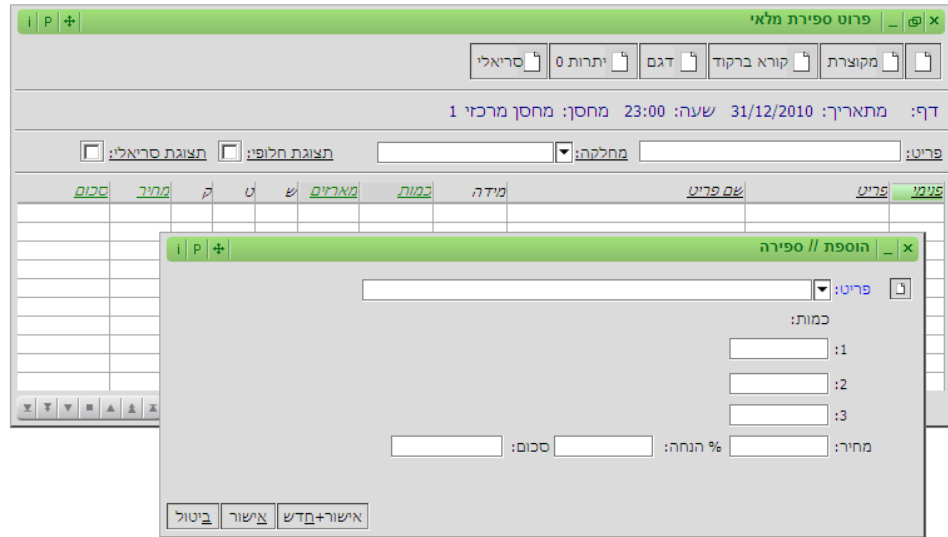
פרוט ספירת מלאי
i P

מקוצרת קורא ברקוד דגם יתרות 0 סריאלי

דף: מתאריך: 31/12/2010 שעה: 23:00 מחסן: מחסן מרכזי 1

פריט: מחלקה: תצוגת חלופי: תצוגת סריאלי:

| פנימי | פריט | שם פריט | מידה | כמות | מארזים | ש | ט | ק | מחיר | סכום |
|---|---|---|---|---|---|---|---|---|---|---|

הוספת // ספירה
i P

פריט:
כמות:
1:
2:
3:
מחיר: % הנחה: סכום:

ביטול אישור אישור+חדש